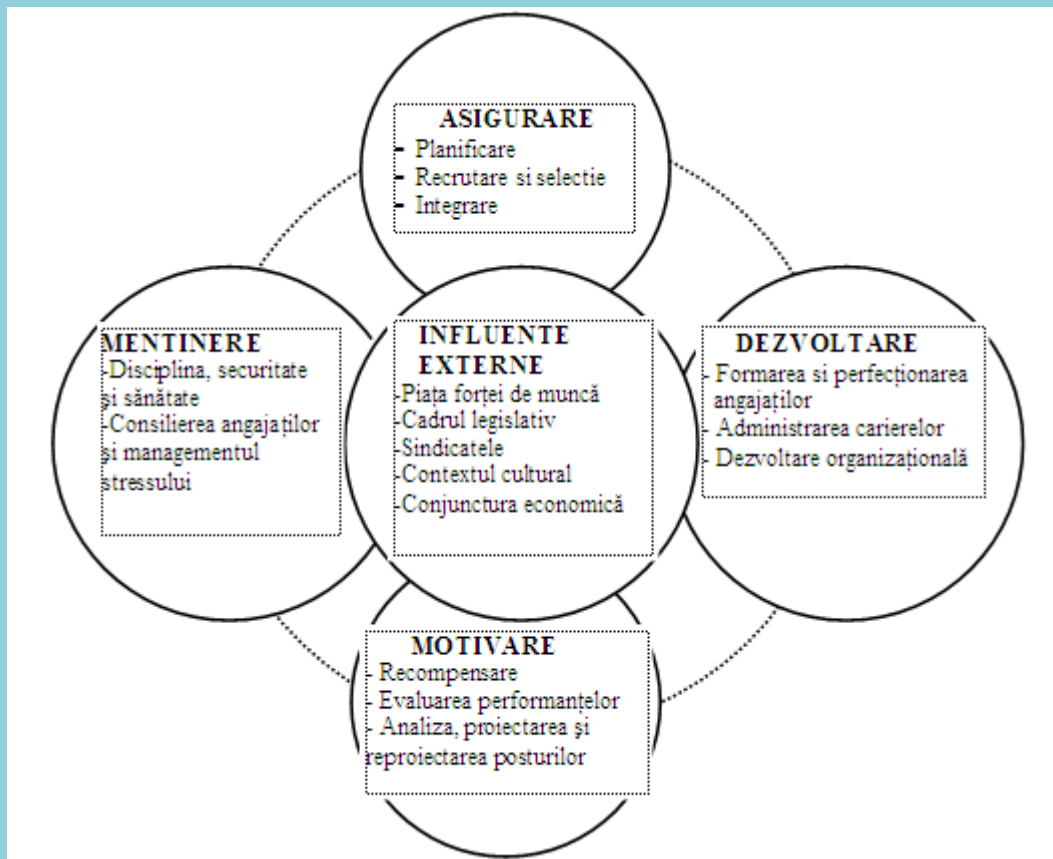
ASIGURARE
- Planificare
- Recrutare si selectie
- Integrare

MENTINERE
-Disciplina, securitate și sănătate
-Consilierea angajaților și managementul stressului

INFLUENTE EXTERNE
-Piața forței de muncă
-Cadrul legislativ
-Sindicatele
-Contextul cultural
-Conjunctura economică

DEZVOLTARE
- Formarea si perfecționarea angajaților
- Administrarea carierelor
- Dezvoltare organizațională

MOTIVARE
- Recompensare
- Evaluarea performanțelor
- Analiza, proiectarea și reproiectarea posturilor